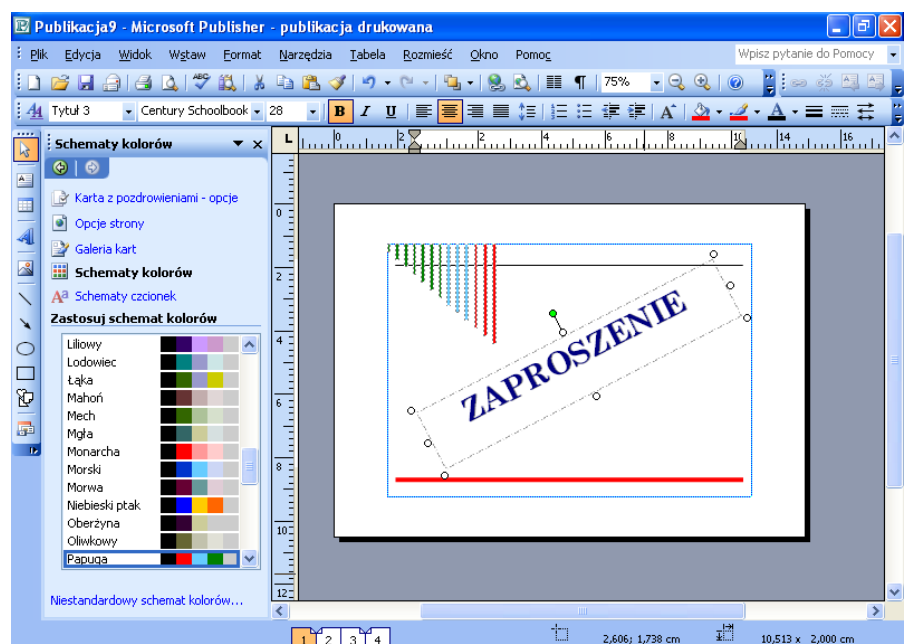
Publikacja9 - Microsoft Publisher - publikacja drukowana

Plik Edycja Widok Wstaw Format Narzędzia Tabela Rozmieść Okno Pomoc

Wpisz pytanie do Pomocy

75%

Tytuł 3 Century Schoolbook 28

B I U

Schematy kolorów

Karta z pozdrowieniami - opcje

Opcje strony

Galeria kart

Schematy kolorów

Schematy czcionek

Zastosuj schemat kolorów

Liliowy
Lodowiec
Łąka
Mahoń
Mech
Mgła
Monarcha
Morski
Morwa
Niebieski ptak
Oberżyna
Oliwkowy
Papuga

Niestandardowy schemat kolorów...

ZAPROSZENIE

1 2 3 4

2,606; 1,738 cm

10,513 x 2,000 cm